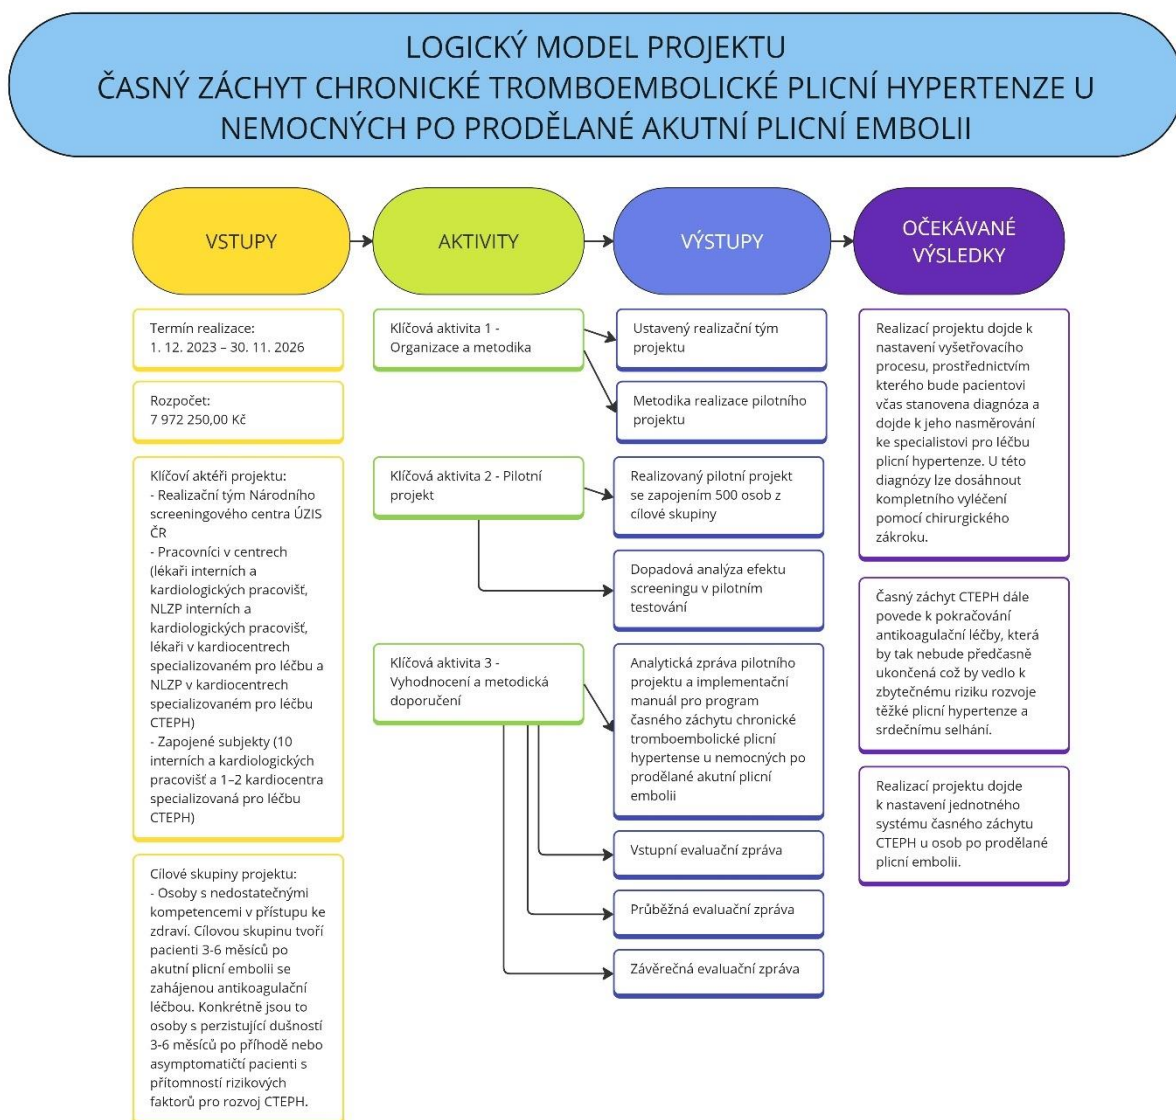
LOGICKÝ MODEL PROJEKTU
ČASNÝ ZÁCHYT CHRONICKÉ TROMBOEMBOLICKÉ PLICNÍ HYPERTENZE U NEMOCNÝCH PO PRODĚLANÉ AKUTNÍ PLICNÍ EMBOLII

VSTUPY

AKTIVITY

VÝSTUPY

OČEKÁVANÉ VÝSLEDKY

Termín realizace:
1. 12. 2023 – 30. 11. 2026

Rozpočet:
7 972 250,00 Kč

Klíčoví aktéři projektu:
- Realizační tým Národního screeningového centra ÚZIS ČR
- Pracovníci v centrech (lékaři interních a kardiologických pracovišť, NLZP interních a kardiologických pracovišť, lékaři v kardiocentrech specializovaném pro léčbu a NLZP v kardiocentrech specializovaném pro léčbu CTEPH)
- Zapojené subjekty (10 interních a kardiologických pracovišť a 1–2 kardiocentra specializovaná pro léčbu CTEPH)

Cílové skupiny projektu:
- Osoby s nedostatečnými kompetencemi v přístupu ke zdraví. Cílovou skupinu tvoří pacienti 3-6 měsíců po akutní plicní embolii se zahájenou antikoagulační léčbou. Konkrétně jsou to osoby s perzistující dušností 3-6 měsíců po příhodě nebo asymptomatičtí pacienti s přítomností rizikových faktorů pro rozvoj CTEPH.

Klíčová aktivita 1 - Organizace a metodika

Klíčová aktivita 2 - Pilotní projekt

Klíčová aktivita 3 - Vyhodnocení a metodická doporučení

Ustavený realizační tým projektu

Metodika realizace pilotního projektu

Realizovaný pilotní projekt se zapojením 500 osob z cílové skupiny

Dopadová analýza efektu screeningu v pilotním testování

Analytická zpráva pilotního projektu a implementační manuál pro program časného záchytu chronické tromboembolické plicní hypertense u nemocných po prodělané akutní plicní embolii

Vstupní evaluační zpráva

Průběžná evaluační zpráva

Závěrečná evaluační zpráva

Realizací projektu dojde k nastavení vyšetřovacího procesu, prostřednictvím kterého bude pacientovi včas stanovena diagnóza a dojde k jeho nasměrování ke specialistovi pro léčbu plicní hypertenze. U této diagnózy lze dosáhnout kompletního vyléčení pomocí chirurgického zákroku.

Časný záchyt CTEPH dále povede k pokračování antikoagulační léčby, která by tak nebude předčasně ukončená což by vedlo k zbytečnému riziku rozvoje těžké plicní hypertenze a srdečnímu selhání.

Realizací projektu dojde k nastavení jednotného systému časného záchytu CTEPH u osob po prodělané plicní embolii.